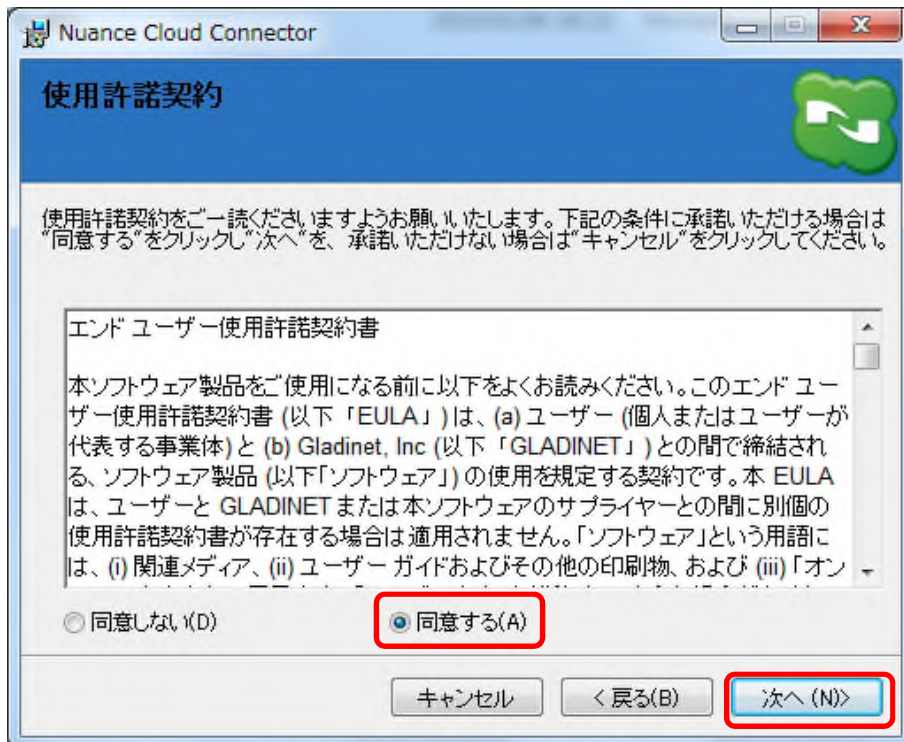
Nuance Cloud Connector

使用許諾契約

使用許諾契約をご一読くださいますようお願いいたします。下記の条件に承諾いただける場合は"同意する"をクリックし"次へ"を、承諾いただけない場合は"キャンセル"をクリックしてください。

エンド ユーザー使用許諾契約書

本ソフトウェア製品をご使用になる前に以下をよくお読みください。このエンド ユーザー使用許諾契約書 (以下「EULA」) は、(a) ユーザー (個人またはユーザーが代表する事業体) と (b) Gladinet, Inc (以下「GLADINET」) との間で締結される、ソフトウェア製品 (以下「ソフトウェア」) の使用を規定する契約です。本 EULA は、ユーザーと GLADINET または本ソフトウェアのサプライヤーとの間に別個の使用許諾契約書が存在する場合は適用されません。「ソフトウェア」という用語には、(i) 関連メディア、(ii) ユーザー ガイドおよびその他の印刷物、および (iii) 「オン

同意しない(D)
同意する(A)

キャンセル
< 戻る(B)
次へ (N)>